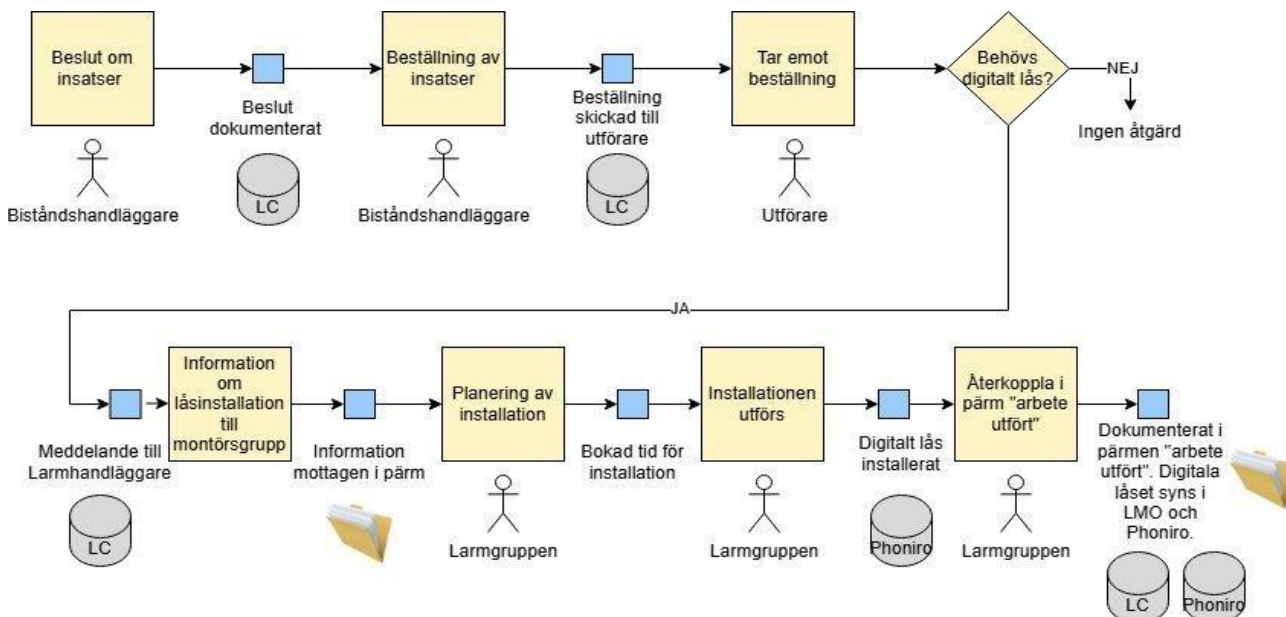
Beslut om insatser

Beslut dokumenterat

Biståndshandläggare

LC

Beställning av insatser

Beställning skickad till utförare

Biståndshandläggare

LC

Tar emot beställning

Utförare

Behövs digitalt lås?

NEJ

Ingen åtgärd

JA

Meddelande till Larmhandläggare

LC

Information om låsinstallation till montörsgrupp

Information mottagen i pärm

Planering av installation

Larmgruppen

Bokad tid för installation

Installationen utförs

Larmgruppen

Digitalt lås installerat

Phoniro

Återkoppla i pärm "arbete utfört"

Larmgruppen

Dokumenterat i pärmen "arbete utfört". Digitala låset syns i LMO och Phoniro.

LC

Phoniro